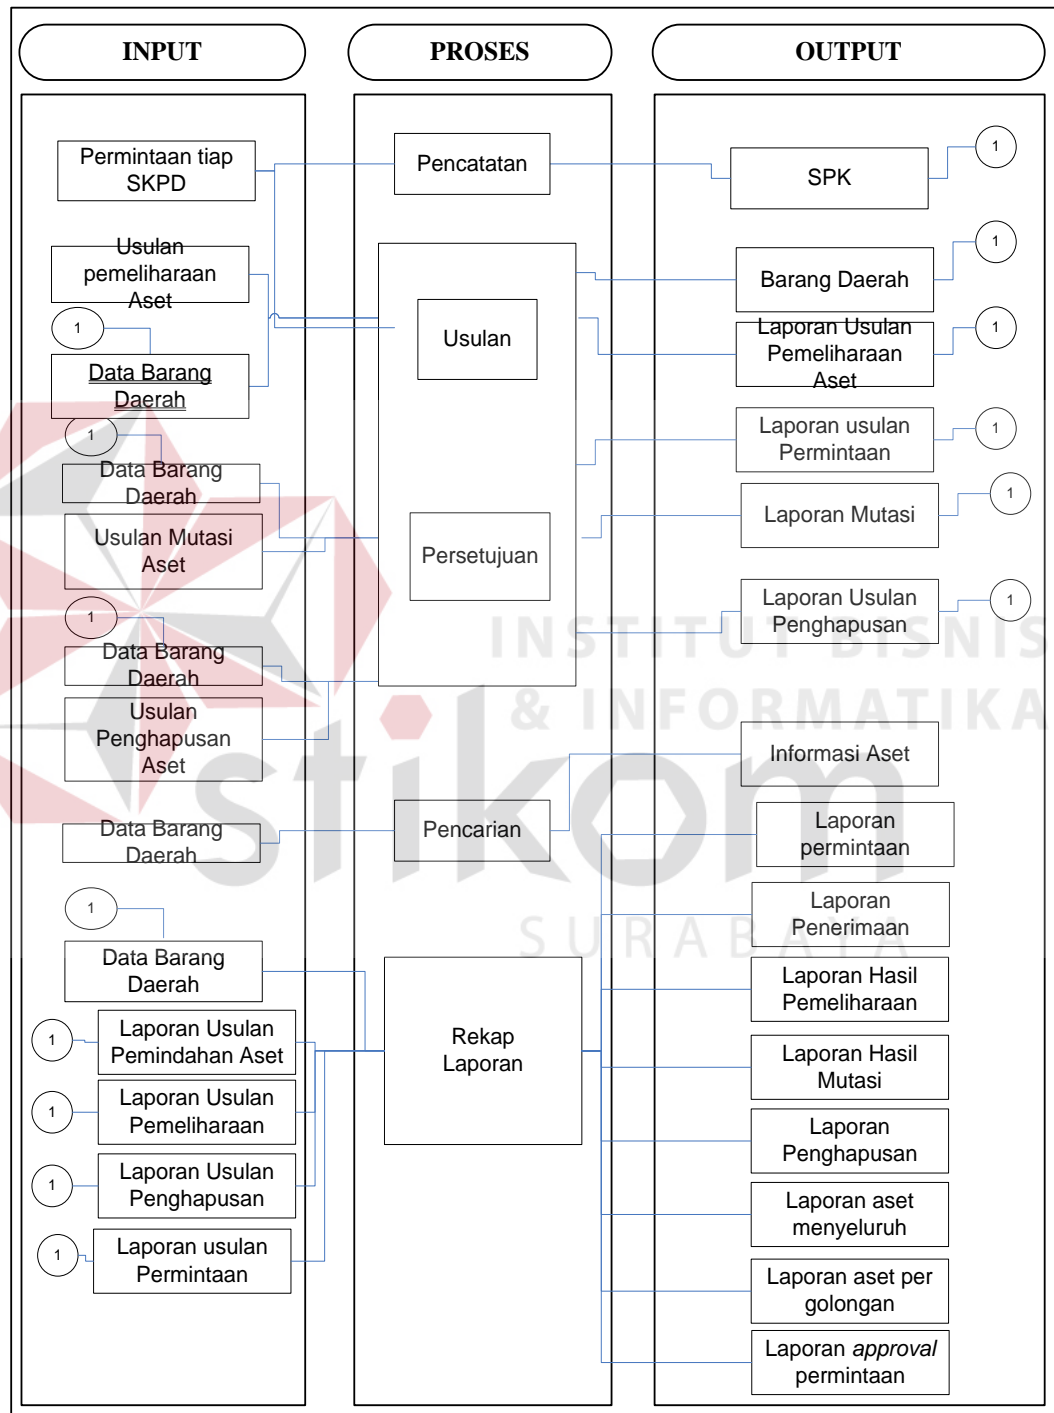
INPUT

PROSES

OUTPUT

Permintaan tiap SKPD

Usulan pemeliharaan Aset

1

Data Barang Daerah

1

Data Barang Daerah

Usulan Mutasi Aset

1

Data Barang Daerah

Usulan Penghapusan Aset

Data Barang Daerah

1

Data Barang Daerah

1

Laporan Usulan Pemindahan Aset

1

Laporan Usulan Pemeliharaan

1

Laporan Usulan Penghapusan

1

Laporan usulan Permintaan

Pencatatan

Usulan

Persetujuan

Pencarian

Rekap Laporan

SPK

1

Barang Daerah

1

Laporan Usulan Pemeliharaan Aset

1

Laporan usulan Permintaan

1

Laporan Mutasi

1

Laporan Usulan Penghapusan

1

Informasi Aset

Laporan permintaan

Laporan Penerimaan

Laporan Hasil Pemeliharaan

Laporan Hasil Mutasi

Laporan Penghapusan

Laporan aset menyeluruh

Laporan aset per golongan

Laporan *approval* permintaan

INSTITUT BISNIS & INFORMATIKA stikom SURABAYA